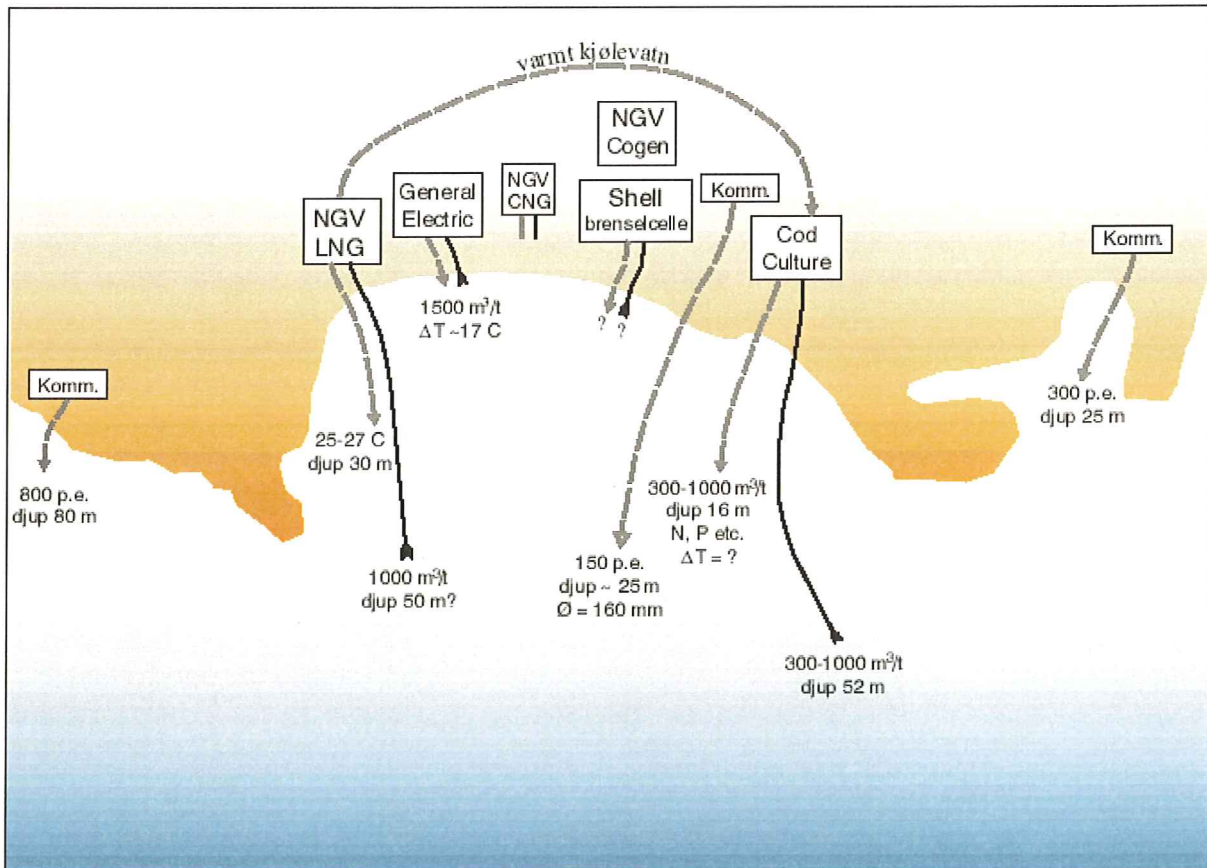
varmt kjølevatn

NGV Cogen

NGV LNG

General Electric

NGV CNG

Shell brenselcelle

Komm.

Cod Culture

Komm.

Komm.

1500 $m^3$/t
ΔT ~17 C

? ?

25-27 C
djup 30 m

800 p.e.
djup 80 m

1000 $m^3$/t
djup 50 m?

150 p.e.
djup ~ 25 m
Ø = 160 mm

300-1000 $m^3$/t
djup 16 m
N, P etc.
ΔT = ?

300 p.e.
djup 25 m

300-1000 $m^3$/t
djup 52 m